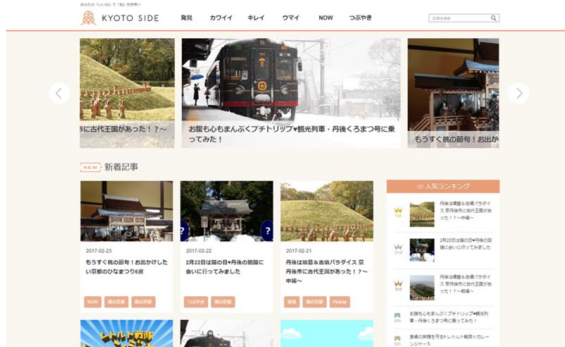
KYOTO SIDE

発見 カワイイ キレイ ウマイ NOW つぶやき

に古代王国があった！？〜

お腹も心もまんぷくプチトリップ♥観光列車・丹後くろまつ号に乗ってみた！

もうすぐ桃の節句！お出か

NEW 新着記事

2017-02-23
もうすぐ桃の節句！お出かけしたい京都のひなまつり6選

2017-02-22
2月22日は猫の日♥丹後の猫駅に会いに行ってみました

2017-02-21
丹後は味覚＆古墳パラダイス 京丹後市に古代王国があった！？〜中編〜

人気ランキング

丹後は味覚＆古墳パラダイス 京丹後市に古代王国があった！？〜中編〜

2月22日は猫の日♥丹後の猫駅に会いに行ってみました

丹後は味覚＆古墳パラダイス 京丹後市に古代王国があった！？〜前編〜

お腹も心もまんぷくプチトリップ♥観光列車・丹後くろまつ号に乗ってみた！

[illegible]